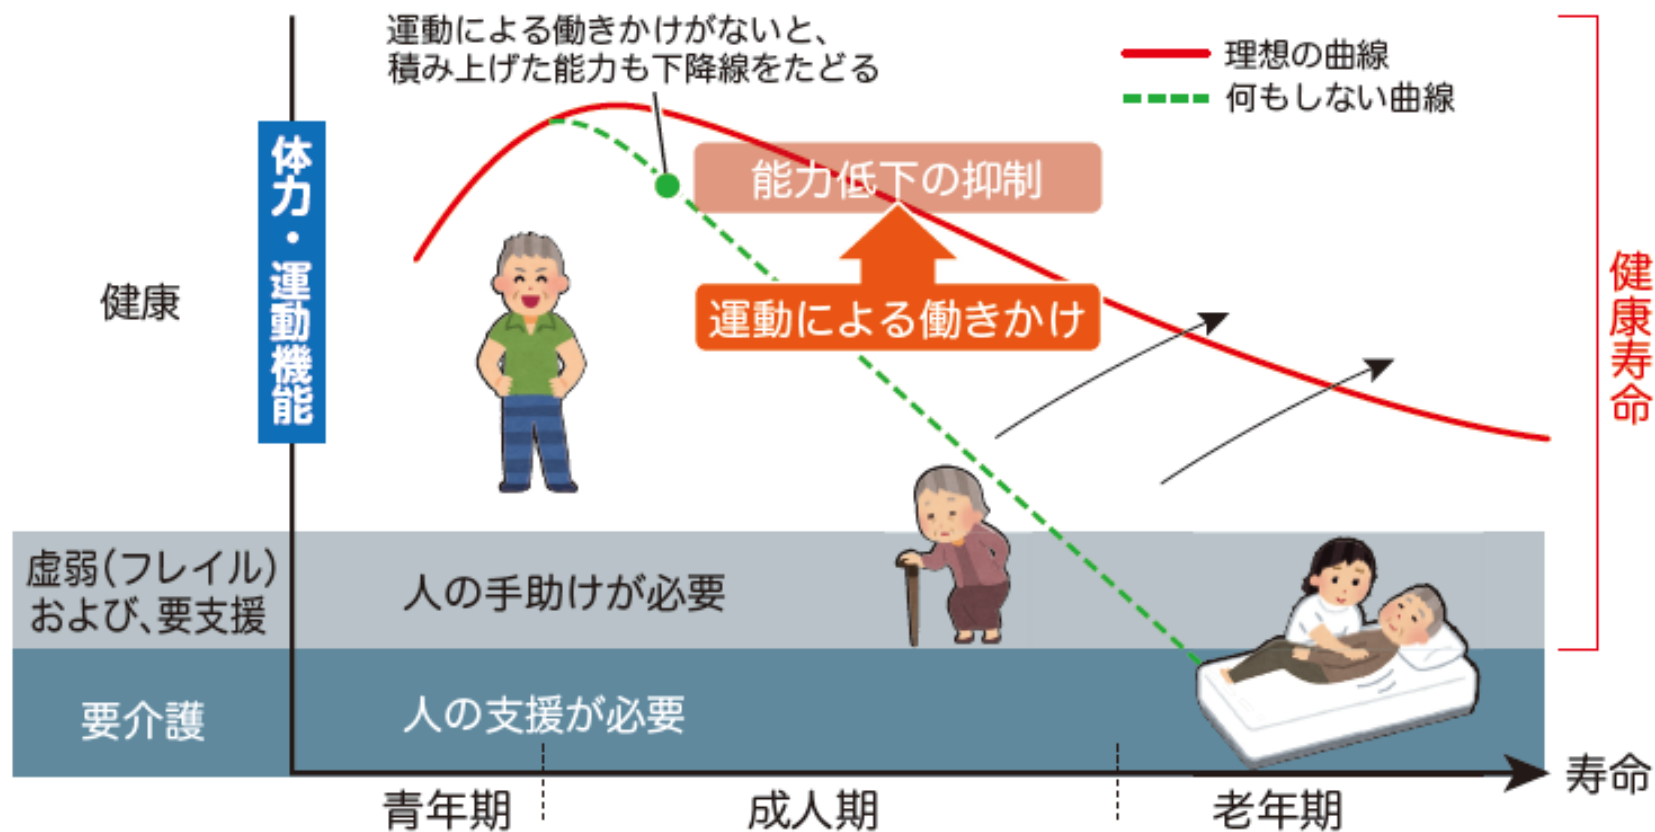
運動による働きかけがないと、
積み上げた能力も下降線をたどる

理想の曲線
何もしない曲線

体力・運動機能

健康

能力低下の抑制

運動による働きかけ

健康寿命

虚弱(フレイル)
および、要支援

人の手助けが必要

要介護

人の支援が必要

寿命

青年期
成人期
老年期